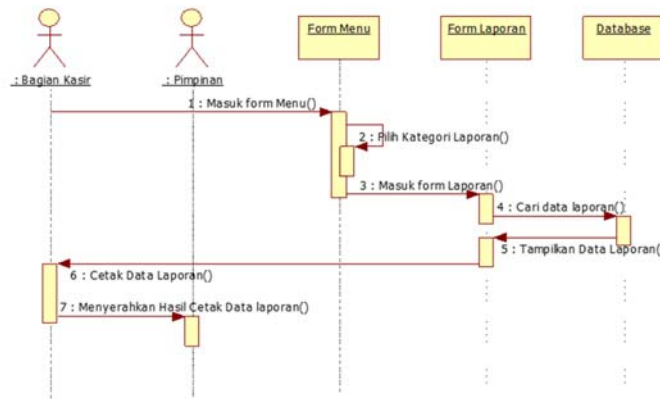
: Bagian Kasir

: Pimpinan

Form Menu

Form Laporan

Database

1 : Masuk form Menu()

2 : Pilih Kategori Laporan()

3 : Masuk form Laporan()

4 : Cari data laporan()

5 : Tampilkan Data Laporan(

6 : Cetak Data Laporan()

7 : Menyerahkan Hasil Cetak Data laporan()